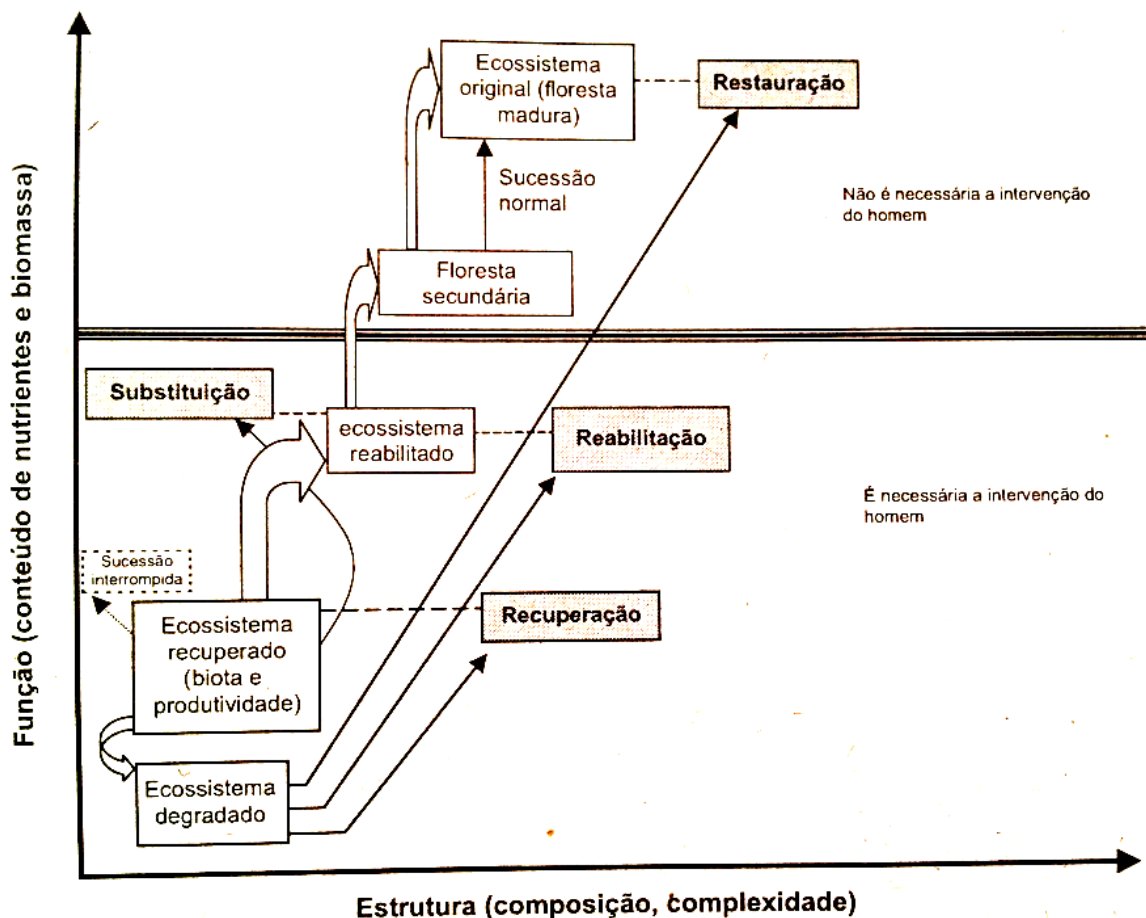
Ecossistema original (floresta madura)

Restauração

Sucessão normal

Não é necessária a intervenção do homem

Floresta secundária

Substituição

ecossistema reabilitado

Reabilitação

É necessária a intervenção do homem

Sucessão interrompida

Ecossistema recuperado (biota e produtividade)

Recuperação

Ecossistema degradado

Função (conteúdo de nutrientes e biomassa)

Estrutura (composição, complexidade)